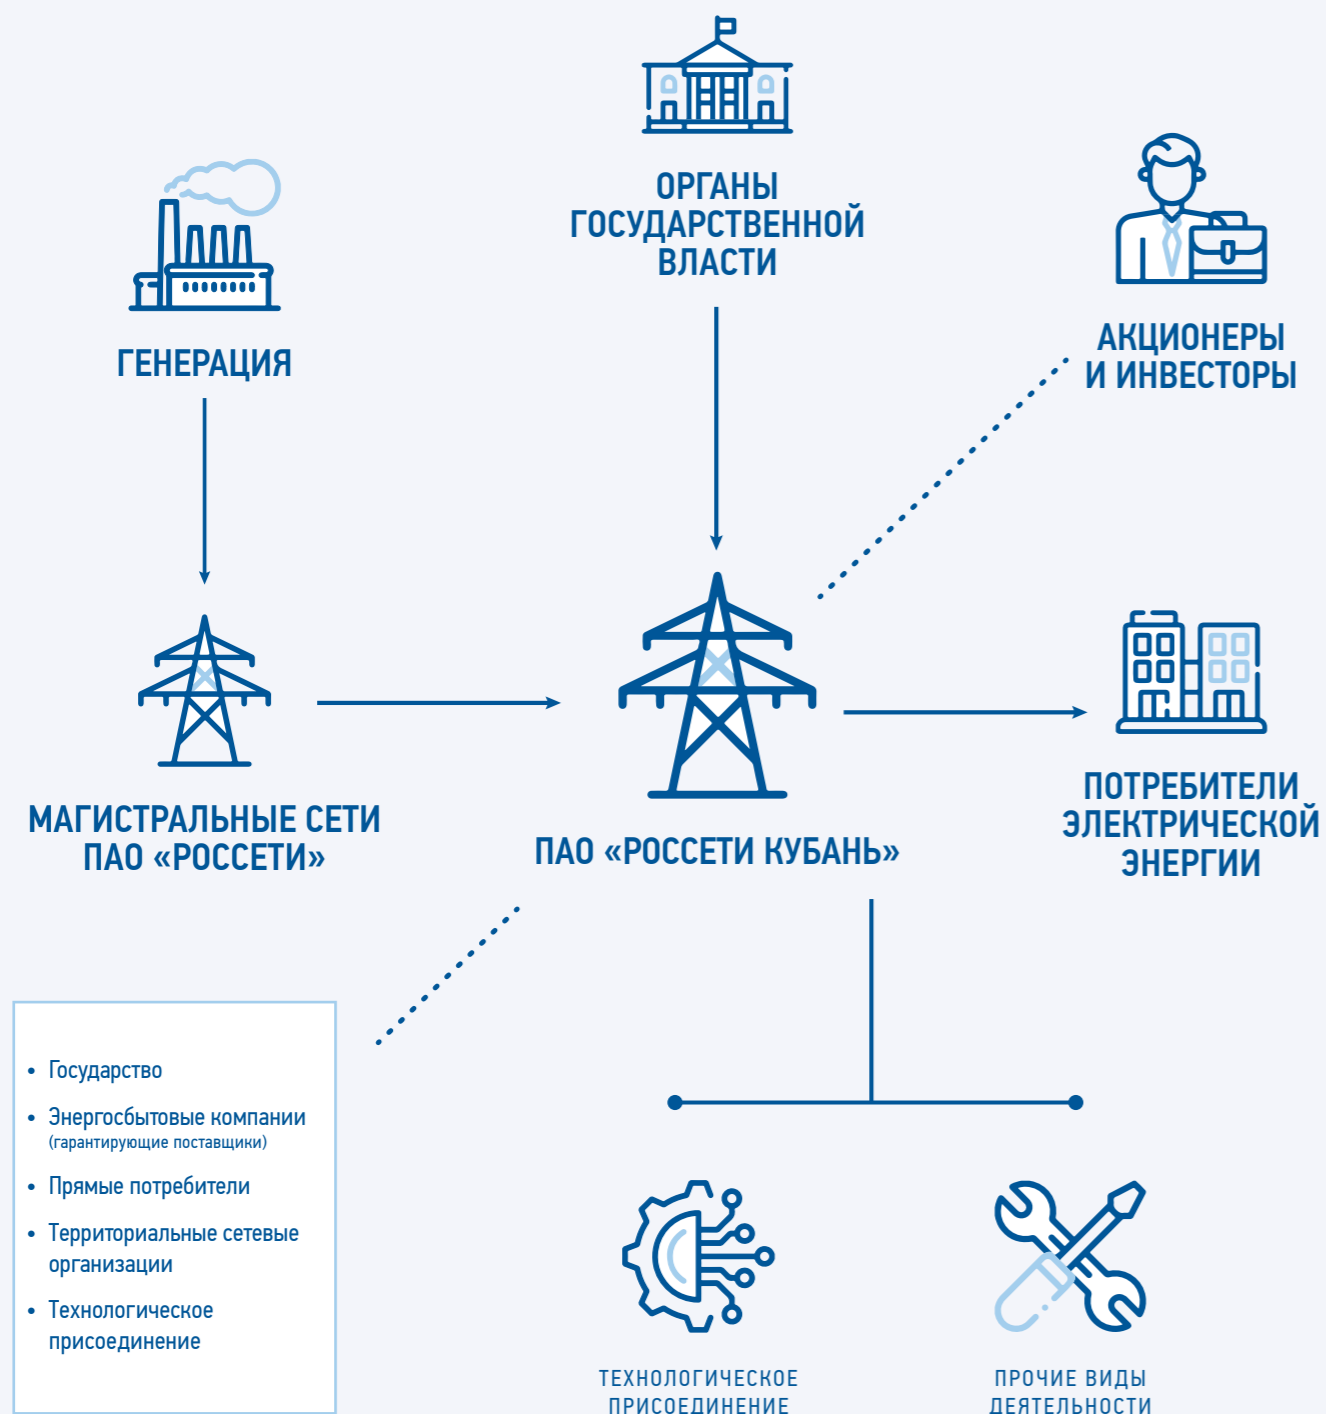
ОРГАНЫ ГОСУДАРСТВЕННОЙ ВЛАСТИ

ГЕНЕРАЦИЯ

АКЦИОНЕРЫ И ИНВЕСТОРЫ

МАГИСТРАЛЬНЫЕ СЕТИ ПАО «РОССЕТИ»

ПАО «РОССЕТИ КУБАНЬ»

ПОТРЕБИТЕЛИ ЭЛЕКТРИЧЕСКОЙ ЭНЕРГИИ

- Государство
- Энергосбытовые компании (гарантирующие поставщики)
- Прямые потребители
- Территориальные сетевые организации
- Технологическое присоединение

ТЕХНОЛОГИЧЕСКОЕ ПРИСОЕДИНЕНИЕ

ПРОЧИЕ ВИДЫ ДЕЯТЕЛЬНОСТИ